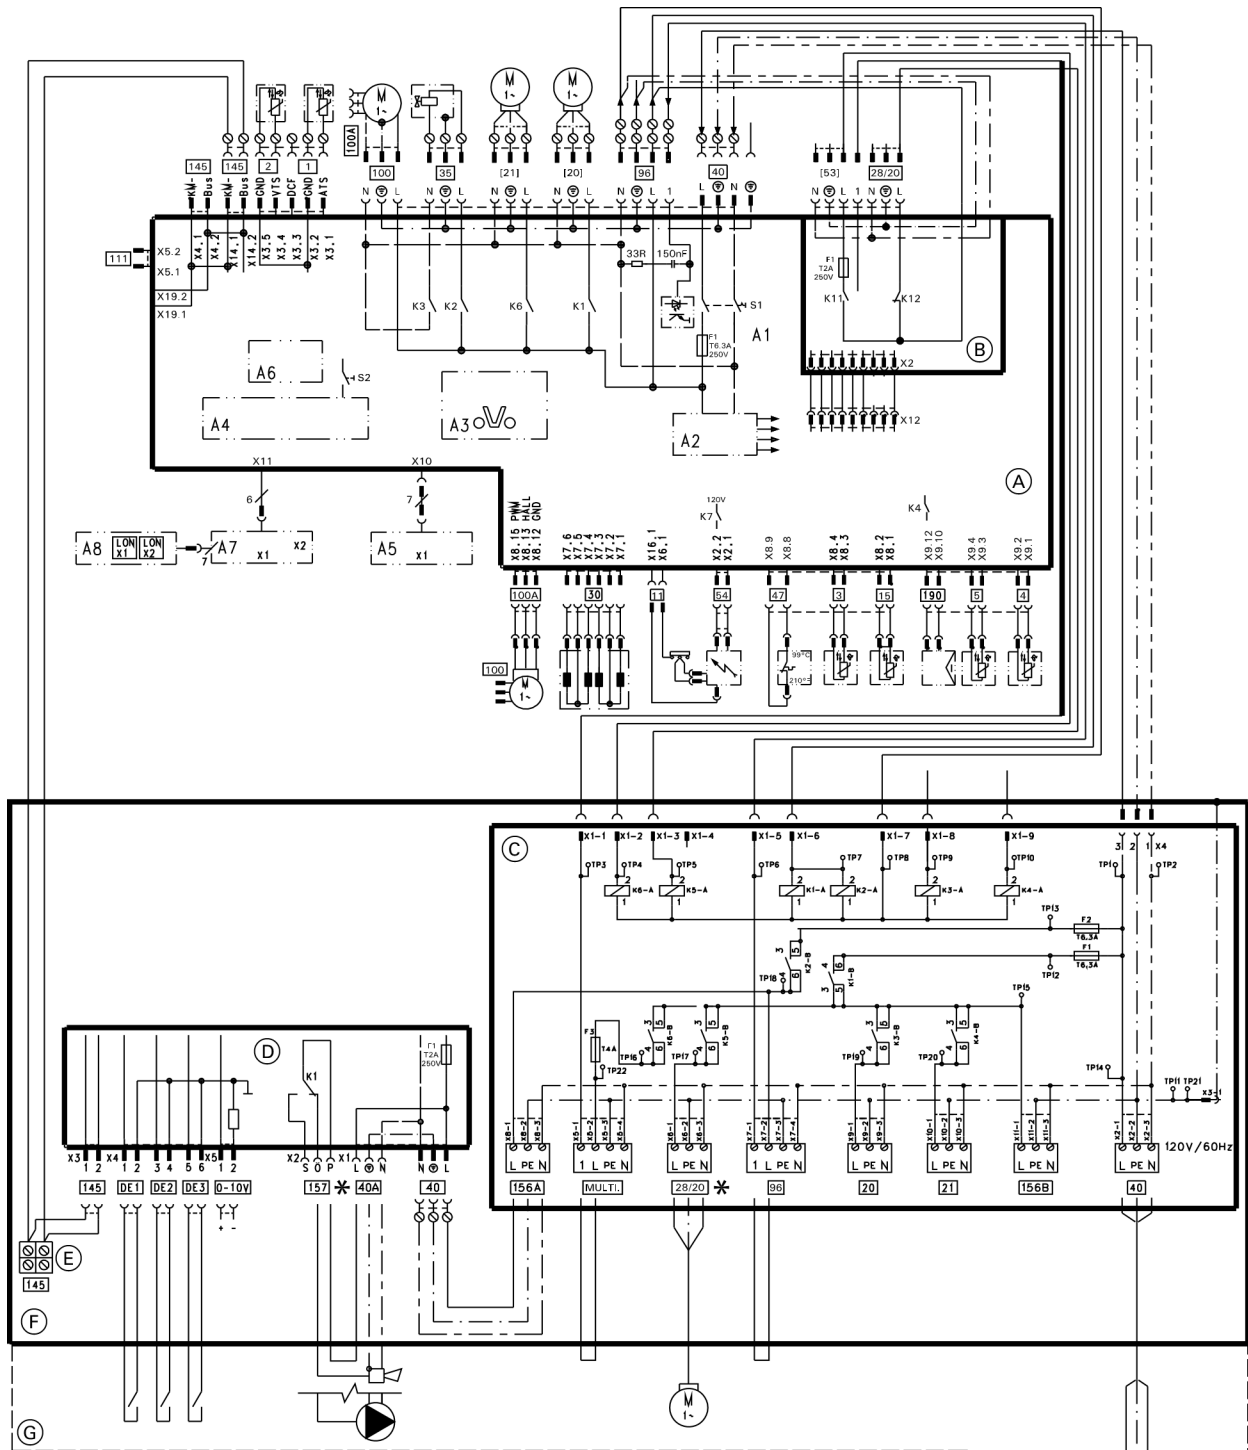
100A
145 145 2 1 100 35 [21] [20] 96 40 [53] 28/20
KM-Bus KM-Bus GND VTS DCF GND ATS
N L N L N L N L N L 1 L N N L 1 L N
111 X5.2 X5.1 X4.1 X4.2 X14.1 X14.2 X3.5 X3.4 X3.3 X3.2 X3.1
X19.2 X19.1
33R 150nF
K3 K2 K6 K1 S1
A1
F1 T6.3A 250V
F1 T2A 250V
K11 K12
B
X2
X12
A6 S2
A4
A3
A2
A
X11 X10
6 7
A8 LON X1 LON X2 A7 X1 X2 A5 X1
7
X8.15 PWM X8.13 HALL X8.12 GND
X7.6 X7.5 X7.4 X7.3 X7.2 X7.1
X16.1 X6.1
120V K7
X2.2 X2.1
X8.9 X8.8
X8.4 X8.3
X8.2 X8.1
K4
X9.12 X9.10
X9.4 X9.3
X9.2 X9.1
100A 30 11 54 47 3 15 190 5 4
100
99°C 210°F
C
X1-1 X1-2 X1-3 X1-4 X1-5 X1-6 X1-7 X1-8 X1-9
3 2 1 X4
TP3 TP4 TP5 TP6 TP7 TP8 TP9 TP10 TP1 TP2
2 K6-A 1 2 K5-A 1 2 K1-A 1 2 K2-A 1 2 K3-A 1 2 K4-A 1
TP13 F2 T6,3A
F1 T6,3A
K2-B K1-B
TP18 TP12 TP15
F3 T4A
TP16 TP22 TP17
K6-B K5-B K3-B K4-B
TP19 TP20
TP14
TP11 TP21 X3-1
D
F1 T2A 250V
K1
X3 1 2 X4 1 2 3 4 5 6 X5 1 2 X2 S Ö P X1 L N N L
145 DE1 DE2 DE3 0-10V 157 * 40A 40
+ -
X8-1 X8-2 X8-3 X5-1 X5-2 X5-3 X5-4 X6-1 X6-2 X6-3 X7-1 X7-2 X7-3 X7-4 X9-1 X9-2 X9-3 X10-1 X10-2 X10-3 X11-1 X11-2 X11-3 X2-1 X2-2 X2-3
L PE N 1 L PE N L PE N 1 L PE N L PE N L PE N L PE N L PE N
120V/60Hz
156A MULTI. 28/20 * 96 20 21 156B 40
E
145
F
G